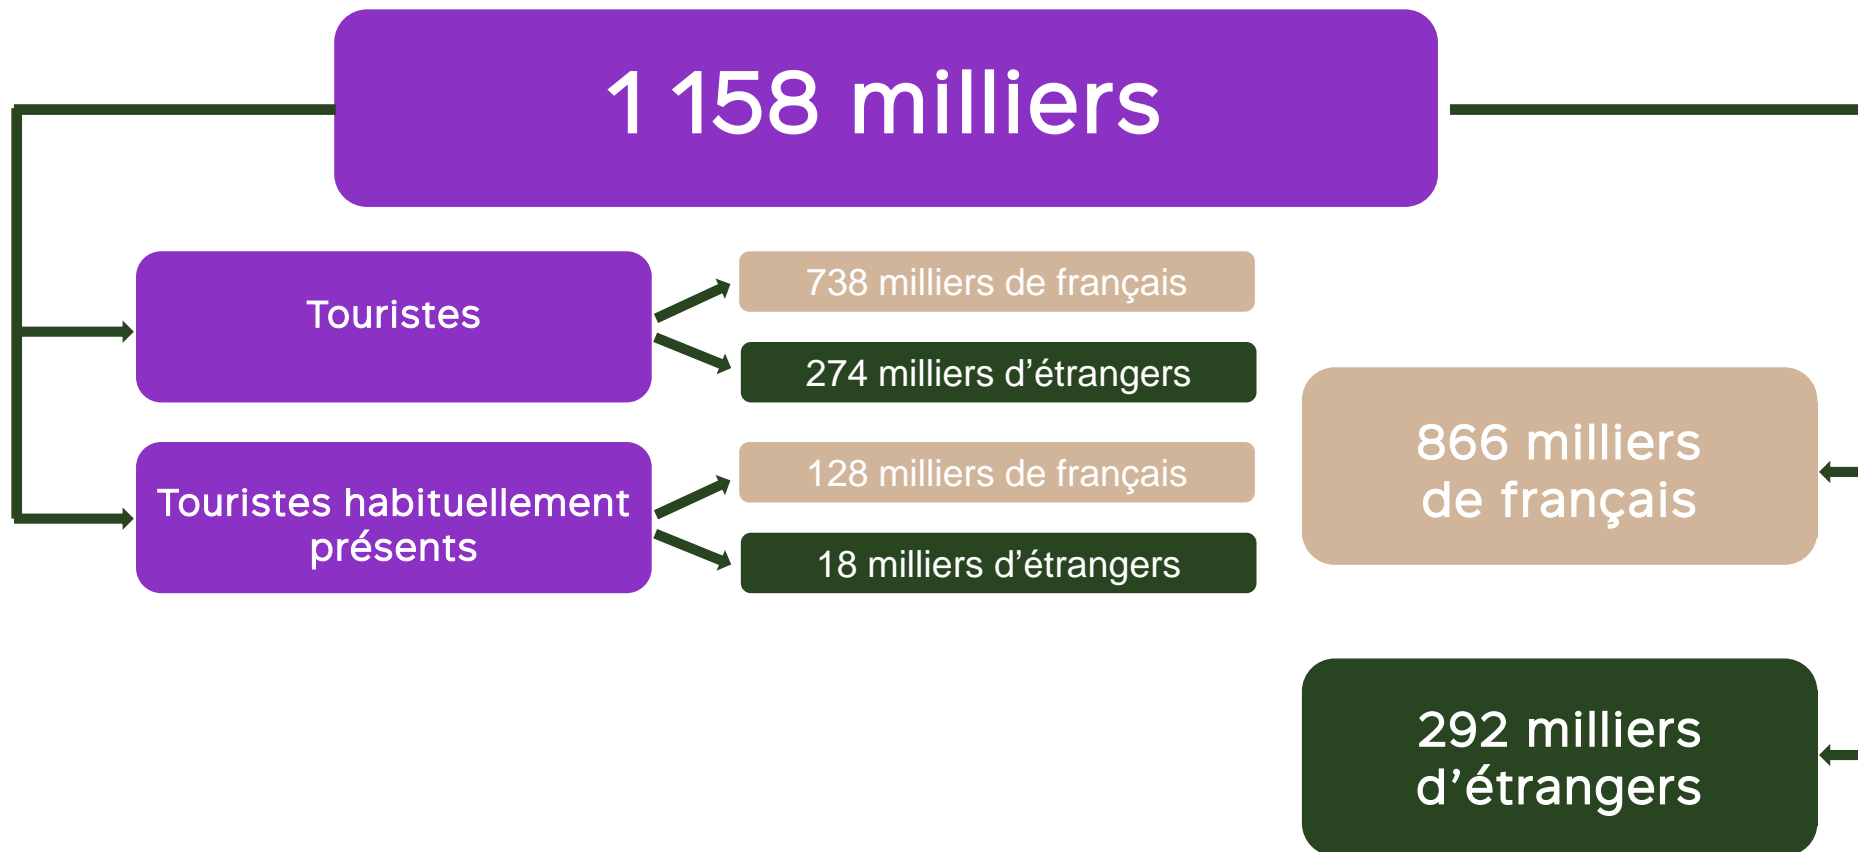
1 158 milliers

Touristes

738 milliers de français

274 milliers d’étrangers

Touristes habituellement présents

128 milliers de français

18 milliers d’étrangers

866 milliers de français

292 milliers d’étrangers